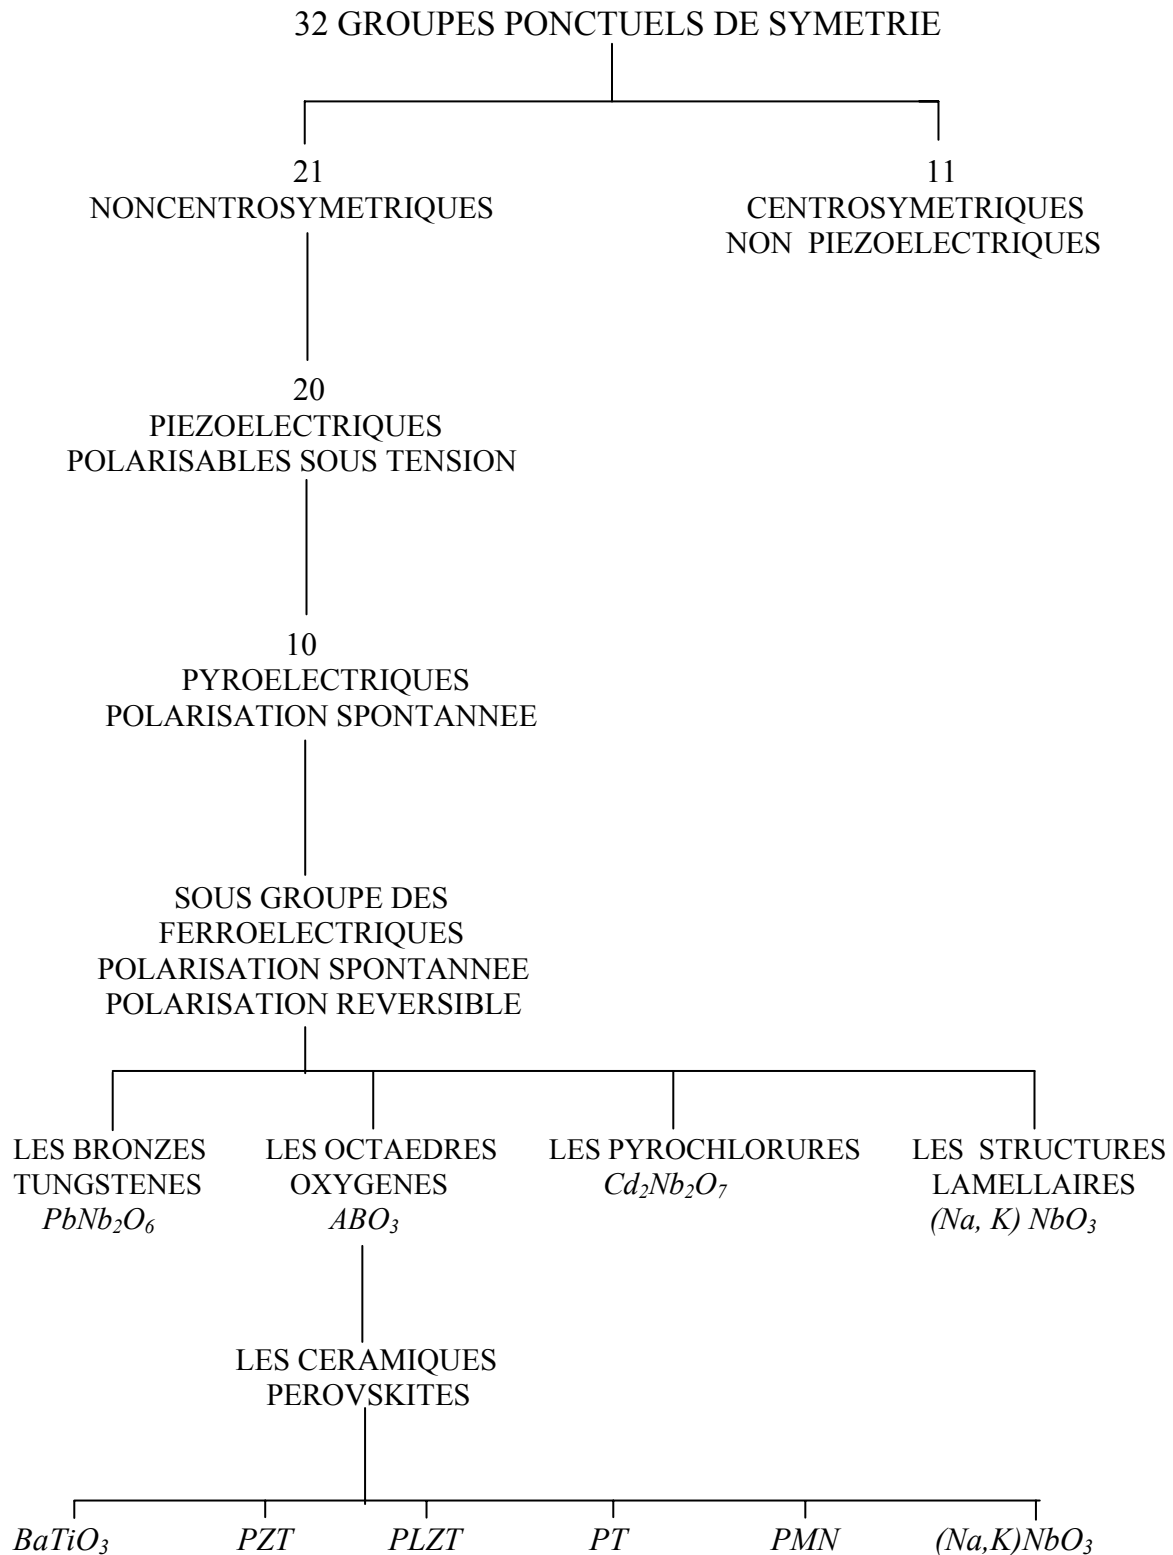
32 GROUPES PONCTUELS DE SYMETRIE

21
NONCENTROSYMETRIQUES

11
CENTROSYMETRIQUES
NON PIEZOELECTRIQUES

20
PIEZOELECTRIQUES
POLARISABLES SOUS TENSION

10
PYROELECTRIQUES
POLARISATION SPONTANNEE

SOUS GROUPE DES
FERROELECTRIQUES
POLARISATION SPONTANNEE
POLARISATION REVERSIBLE

LES BRONZES
TUNGSTENES
$PbNb_2O_6$

LES OCTAEDRES
OXYGENES
$ABO_3$

LES PYROCHLORURES
$Cd_2Nb_2O_7$

LES STRUCTURES
LAMELLAIRES
$(Na, K)\ NbO_3$

LES CERAMIQUES
PEROVSKITES

$BaTiO_3$ PZT PLZT PT PMN $(Na,K)NbO_3$